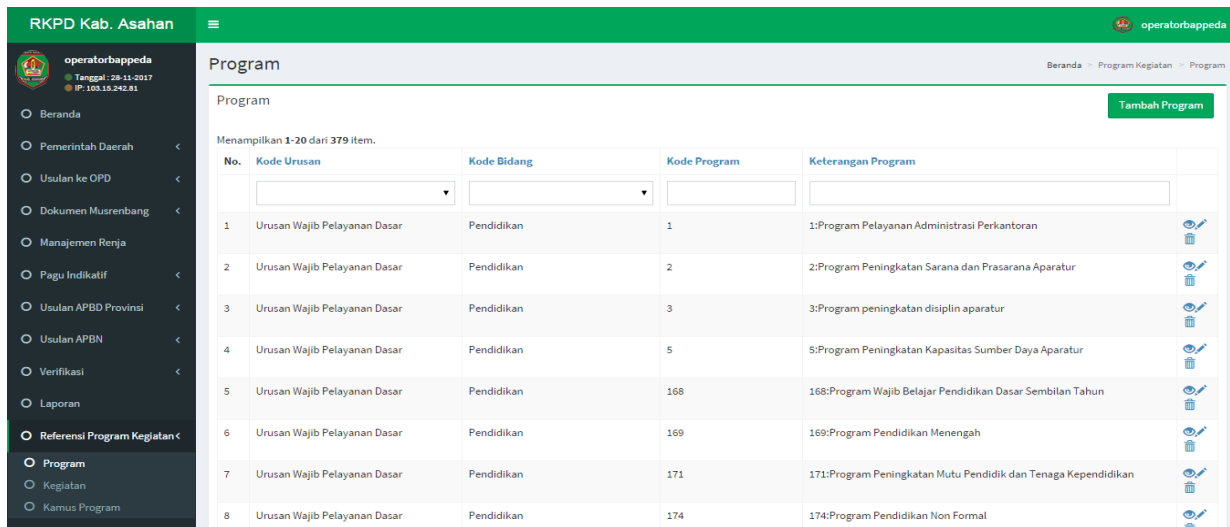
RKPD Kab. Asahan

≡

operatorbappeda

operatorbappeda
Tanggal : 28-11-2017
IP: 103.15.242.81

Beranda
Pemerintah Daerah
Usulan ke OPD
Dokumen Musrenbang
Manajemen Renja
Pagu Indikatif
Usulan APBD Provinsi
Usulan APBN
Verifikasi
Laporan
Referensi Program Kegiatan
Program
Kegiatan
Kamus Program

Program

Beranda > Program Kegiatan > Program

Program

Tambah Program

Menampilkan 1-20 dari 379 item.

| No. | Kode Urusan | Kode Bidang | Kode Program | Keterangan Program |
|---|---|---|---|---|
| 1 | Urusan Wajib Pelayanan Dasar | Pendidikan | 1 | 1:Program Pelayanan Administrasi Perkantoran |
| 2 | Urusan Wajib Pelayanan Dasar | Pendidikan | 2 | 2:Program Peningkatan Sarana dan Prasarana Aparatur |
| 3 | Urusan Wajib Pelayanan Dasar | Pendidikan | 3 | 3:Program peningkatan disiplin aparatur |
| 4 | Urusan Wajib Pelayanan Dasar | Pendidikan | 5 | 5:Program Peningkatan Kapasitas Sumber Daya Aparatur |
| 5 | Urusan Wajib Pelayanan Dasar | Pendidikan | 168 | 168:Program Wajib Belajar Pendidikan Dasar Sembilan Tahun |
| 6 | Urusan Wajib Pelayanan Dasar | Pendidikan | 169 | 169:Program Pendidikan Menengah |
| 7 | Urusan Wajib Pelayanan Dasar | Pendidikan | 171 | 171:Program Peningkatan Mutu Pendidik dan Tenaga Kependidikan |
| 8 | Urusan Wajib Pelayanan Dasar | Pendidikan | 174 | 174:Program Pendidikan Non Formal |